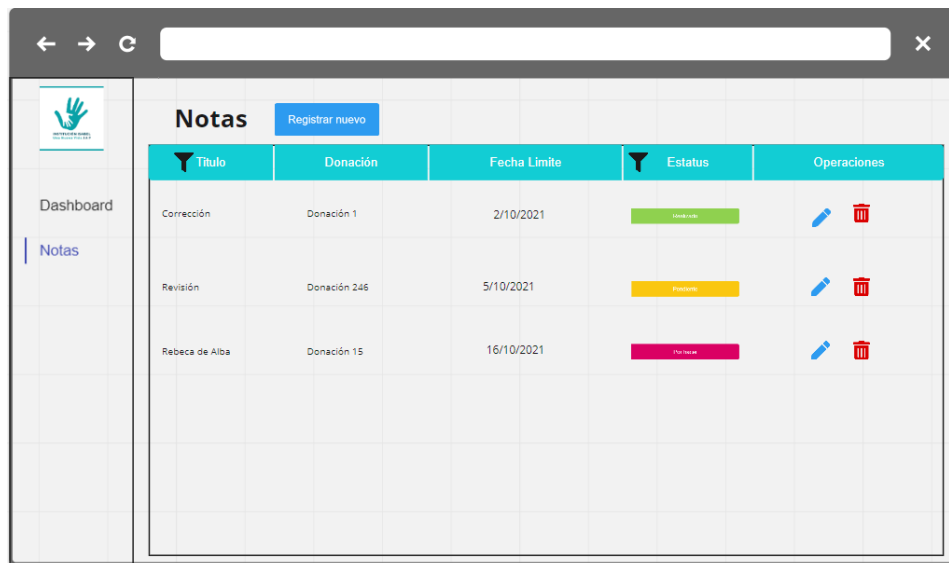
Dashboard

Notas

Notas

Registrar nuevo

| Título | Donación | Fecha Limite | Estatus | Operaciones |
|---|---|---|---|---|
| Corrección | Donación 1 | 2/10/2021 | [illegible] | |
| Revisión | Donación 246 | 5/10/2021 | Pendiente | |
| Rebeca de Alba | Donación 15 | 16/10/2021 | Por hacer | |